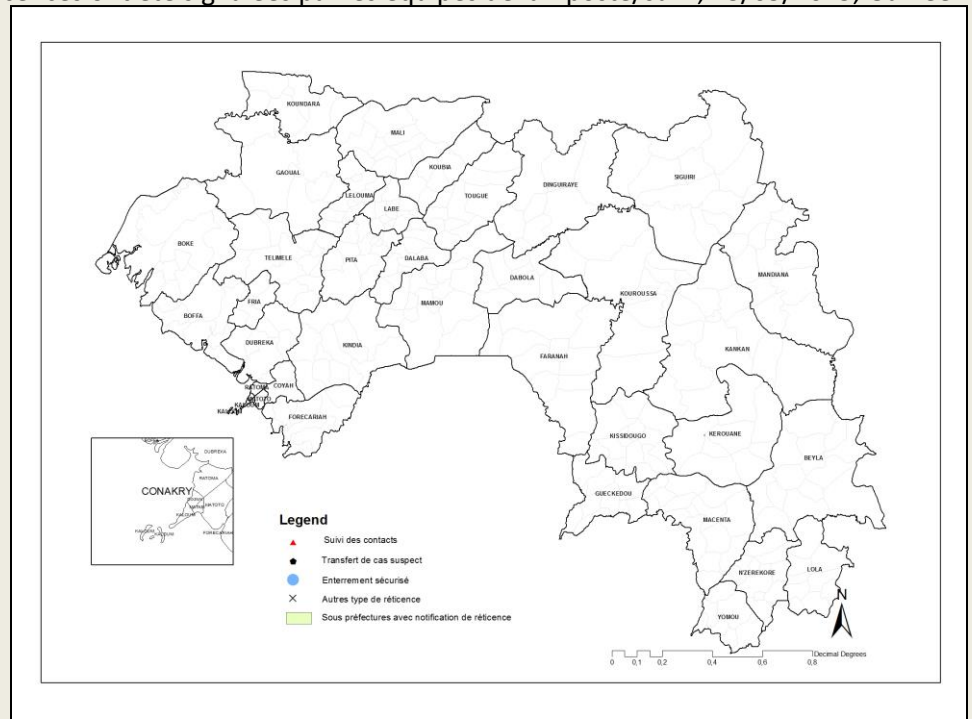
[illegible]

KOUNDARA
MALI
GAOUAL
KOUBIA
LELOUMA
LABE
TOUGUE
DINGUIRAYE
SIGUIRI
BOKE
TELIMELE
PITA
DALABA
DABOLA
MANDIANA
FRIA
MAMOU
KOUROUSSA
BOFFA
DUBREKA
KINDIA
FARANAH
KANKAN
COYAH
RATOMA
MATOTO
KALOUM
FORECARIAH
KISSIDOUGO
KEROUANE
BEYLA
GUECKEDOU
MACENTA
N'ZEREKORE
LOLA
YOMOU

DUBREKA
CONAKRY
RATOMA
MATOTO
KALOUM
FORECARIAH

Legend
Suivi des contacts
Transfert de cas suspect
Enterrement sécurisé
Autres type de réticence
Sous préfectures avec notification de réticence

N
0 0,1 0,2 0,4 0,6 0,8
Decimal Degrees